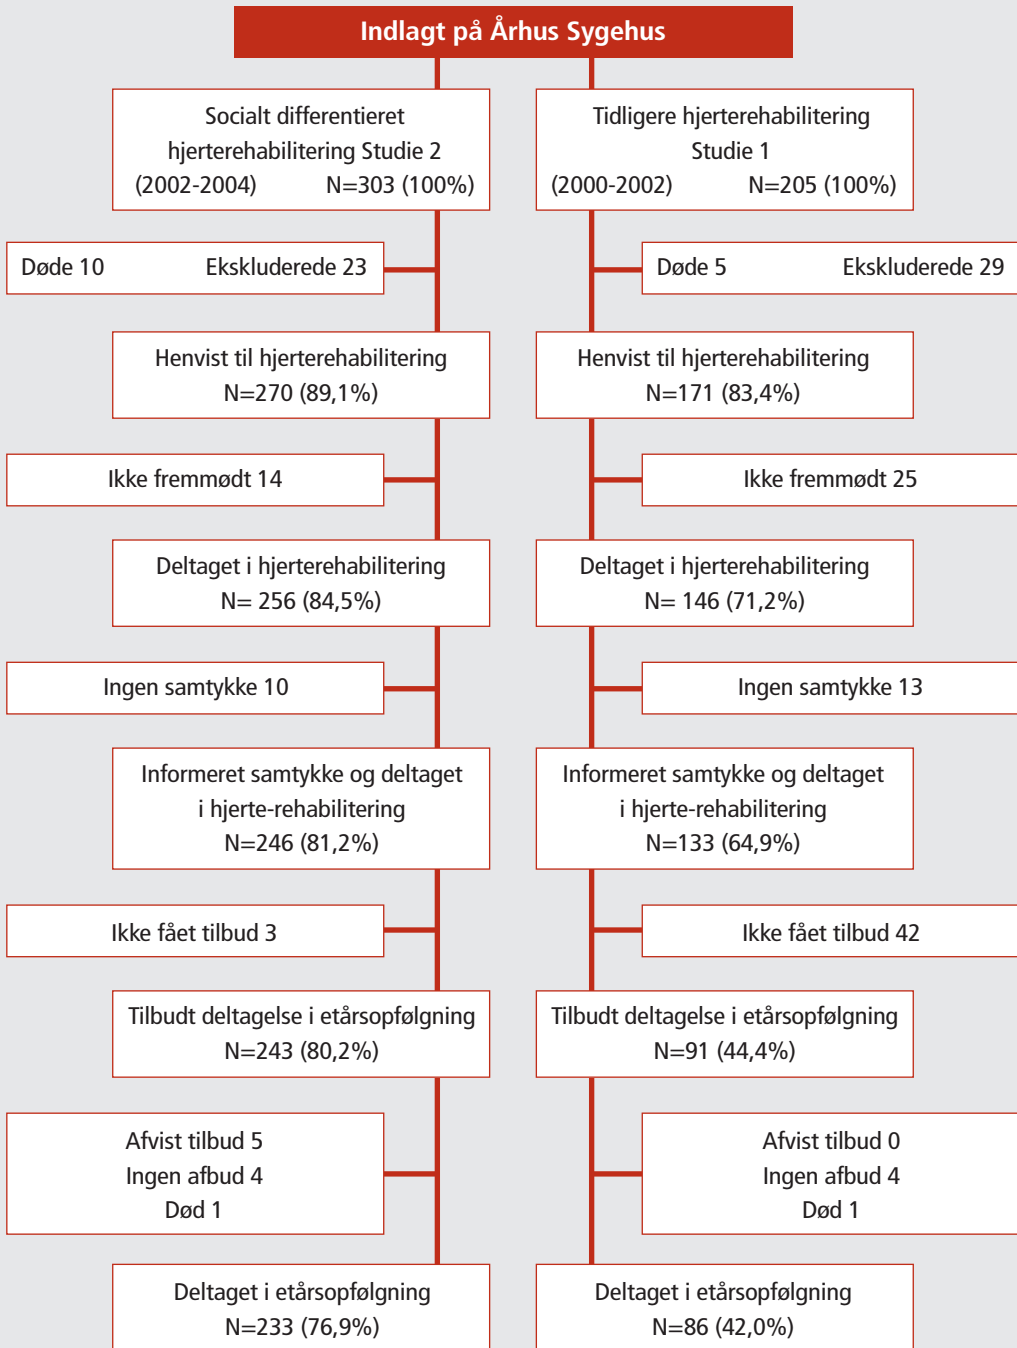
Indlagt på Århus Sygehus

Socialt differentieret hjerterehabilitering Studie 2
(2002-2004) N=303 (100%)

Døde 10 Ekskluderede 23

Henvist til hjerterehabilitering
N=270 (89,1%)

Ikke fremmødt 14

Deltaget i hjerterehabilitering
N= 256 (84,5%)

Ingen samtykke 10

Informeret samtykke og deltaget i hjerte-rehabilitering
N=246 (81,2%)

Ikke fået tilbud 3

Tilbudt deltagelse i etårsopfølgning
N=243 (80,2%)

Afvist tilbud 5
Ingen afbud 4
Død 1

Deltaget i etårsopfølgning
N=233 (76,9%)

Tidligere hjerterehabilitering Studie 1
(2000-2002) N=205 (100%)

Døde 5 Ekskluderede 29

Henvist til hjerterehabilitering
N=171 (83,4%)

Ikke fremmødt 25

Deltaget i hjerterehabilitering
N= 146 (71,2%)

Ingen samtykke 13

Informeret samtykke og deltaget i hjerte-rehabilitering
N=133 (64,9%)

Ikke fået tilbud 42

Tilbudt deltagelse i etårsopfølgning
N=91 (44,4%)

Afvist tilbud 0
Ingen afbud 4
Død 1

Deltaget i etårsopfølgning
N=86 (42,0%)